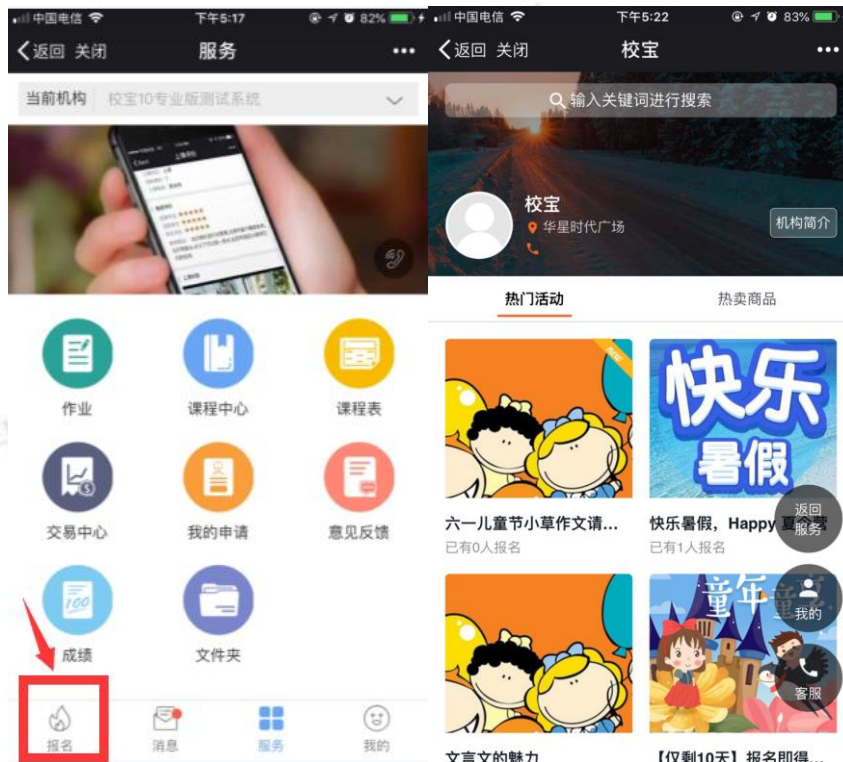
中国电信 下午5:17 82%

返回 关闭 服务 •••

当前机构 校宝10专业版测试系统

作业
课程中心
课程表
交易中心
我的申请
意见反馈
成绩
文件夹

报名
消息
服务
我的

中国电信 下午5:22 83%

返回 关闭 校宝 •••

输入关键词进行搜索

校宝
华星时代广场
机构简介

热门活动
热卖商品

快乐
暑假

六一儿童节小草作文请...
已有0人报名

快乐暑假，Happy 夏
已有1人报名

返回服务
我的
客服

童年

文言文的魅力
【仅剩10天】报名即得...